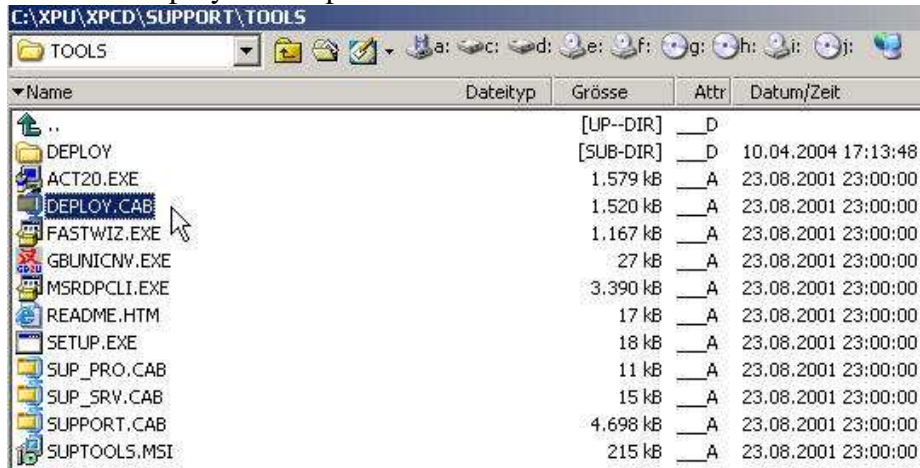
C:\XPU\XPCD\SUPPORT\TOOLS

TOOLS

a: c: d: e: f: g: h: i: j:

| ▾Name | Dateityp | Grösse | Attr | Datum/Zeit |
|---|---|---|---|---|
| .. | | [UP--DIR] | __D | |
| DEPLOY | | [SUB-DIR] | __D | 10.04.2004 17:13:48 |
| ACT20.EXE | | 1.579 kB | __A | 23.08.2001 23:00:00 |
| DEPLOY.CAB | | 1.520 kB | __A | 23.08.2001 23:00:00 |
| FASTWIZ.EXE | | 1.167 kB | __A | 23.08.2001 23:00:00 |
| GBUNICNV.EXE | | 27 kB | __A | 23.08.2001 23:00:00 |
| MSRDPCLI.EXE | | 3.390 kB | __A | 23.08.2001 23:00:00 |
| README.HTM | | 17 kB | __A | 23.08.2001 23:00:00 |
| SETUP.EXE | | 18 kB | __A | 23.08.2001 23:00:00 |
| SUP_PRO.CAB | | 11 kB | __A | 23.08.2001 23:00:00 |
| SUP_SRV.CAB | | 15 kB | __A | 23.08.2001 23:00:00 |
| SUPPORT.CAB | | 4.698 kB | __A | 23.08.2001 23:00:00 |
| SUPTOOLS.MSI | | 215 kB | __A | 23.08.2001 23:00:00 |